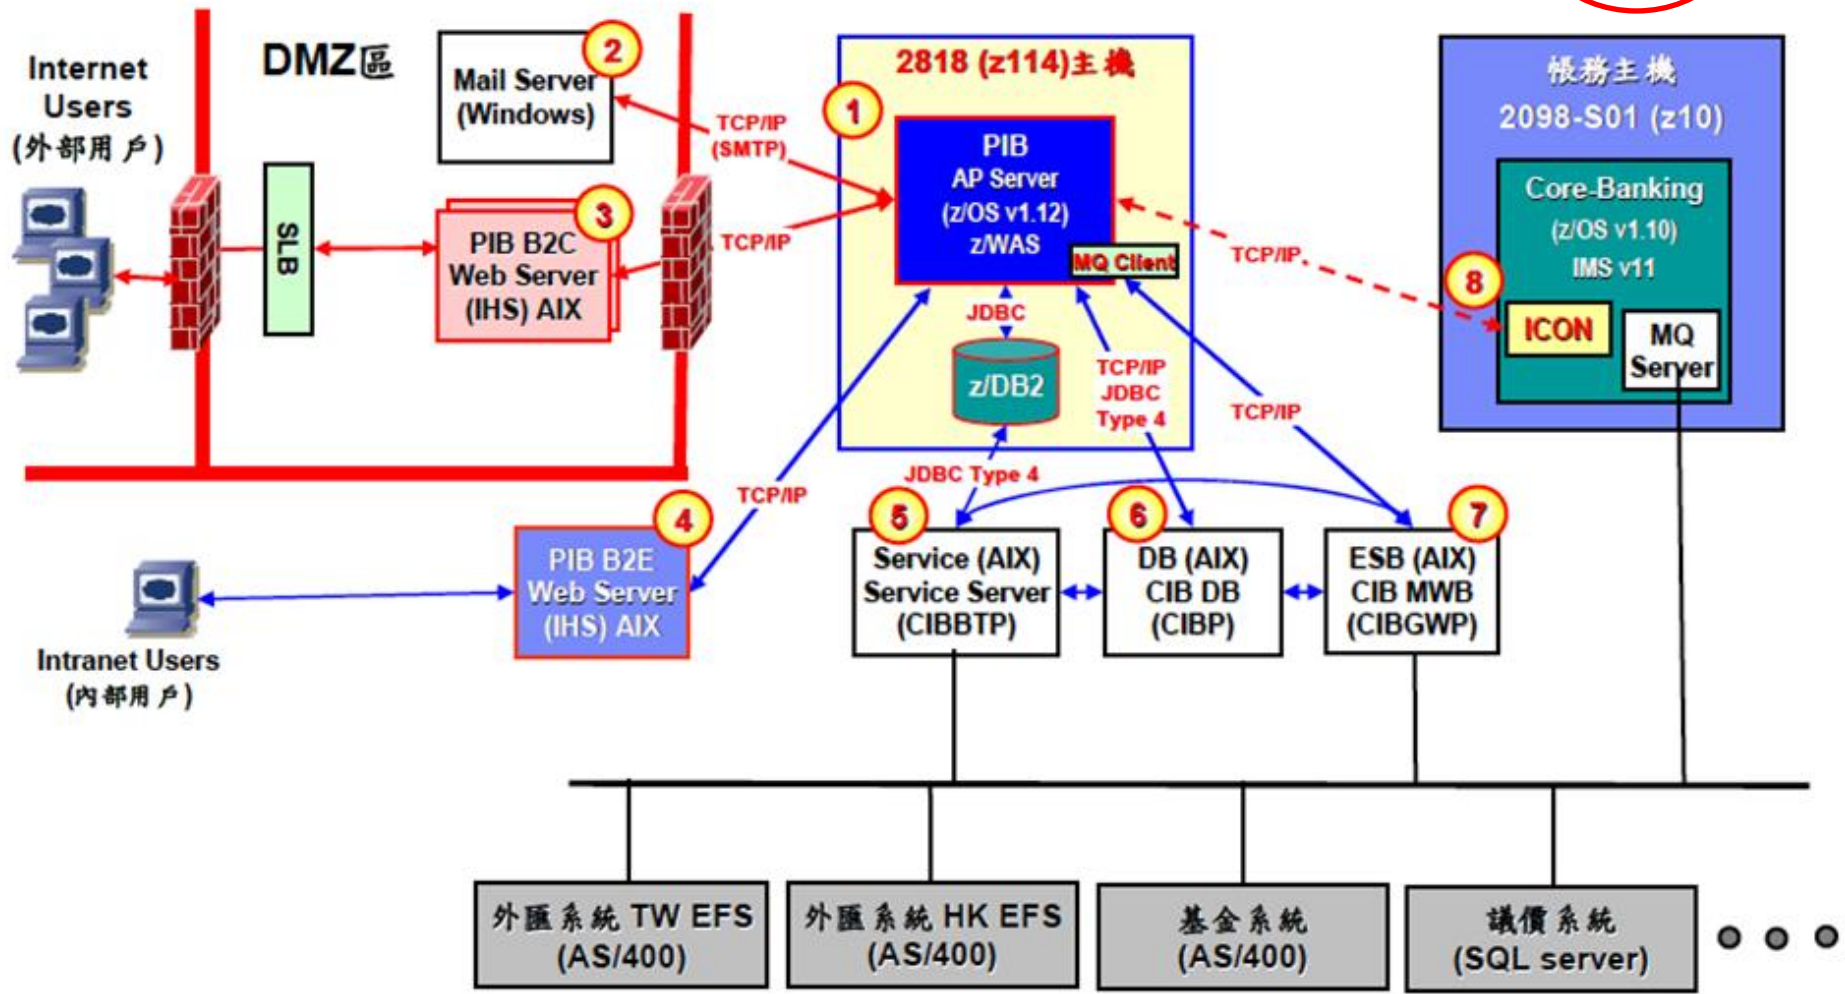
Internet Users (外部用戶)

DMZ區

2 Mail Server (Windows)

TCP/IP (SMTP)

SLB

3 PIB B2C Web Server (IHS) AIX

TCP/IP

2818 (z114)主機

1 PIB AP Server (z/OS v1.12) z/WAS

MQ Client

JDBC

z/DB2

TCP/IP JDBC Type 4

TCP/IP

TCP/IP

帳務主機 2098-S01 (z10)

Core-Banking (z/OS v1.10) IMS v11

8 ICON

MQ Server

TCP/IP

JDBC Type 4

4 PIB B2E Web Server (IHS) AIX

Intranet Users (內部用戶)

5 Service (AIX) Service Server (CIBBTP)

6 DB (AIX) CIB DB (CIBP)

7 ESB (AIX) CIB MWB (CIBGWP)

外匯系統 TW EFS (AS/400)

外匯系統 HK EFS (AS/400)

基金系統 (AS/400)

議價系統 (SQL server)